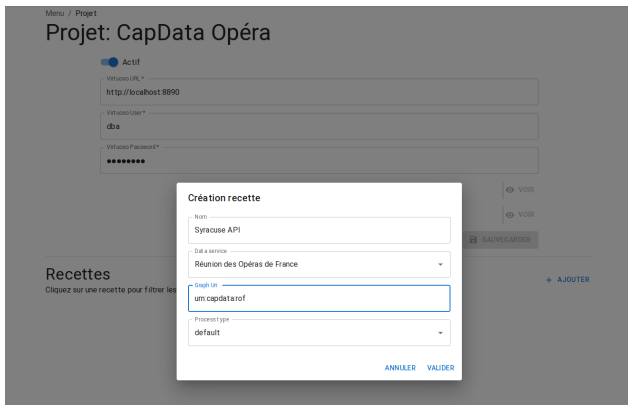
Menu / Projet

Projet: CapData Opéra

Actif

Virtuoso URL *
http://localhost:8890

Virtuoso User *
dba

Virtuoso Password *
••••••••

VOIR

VOIR

SAUVEGARDER

Recettes
Cliquez sur une recette pour filtrer les

+ AJOUTER

Création recette

Nom
Syracuse API

Data service
Réunion des Opéras de France

Graph Uri
urn:capdata:rof

Process type
default

ANNULER VALIDER